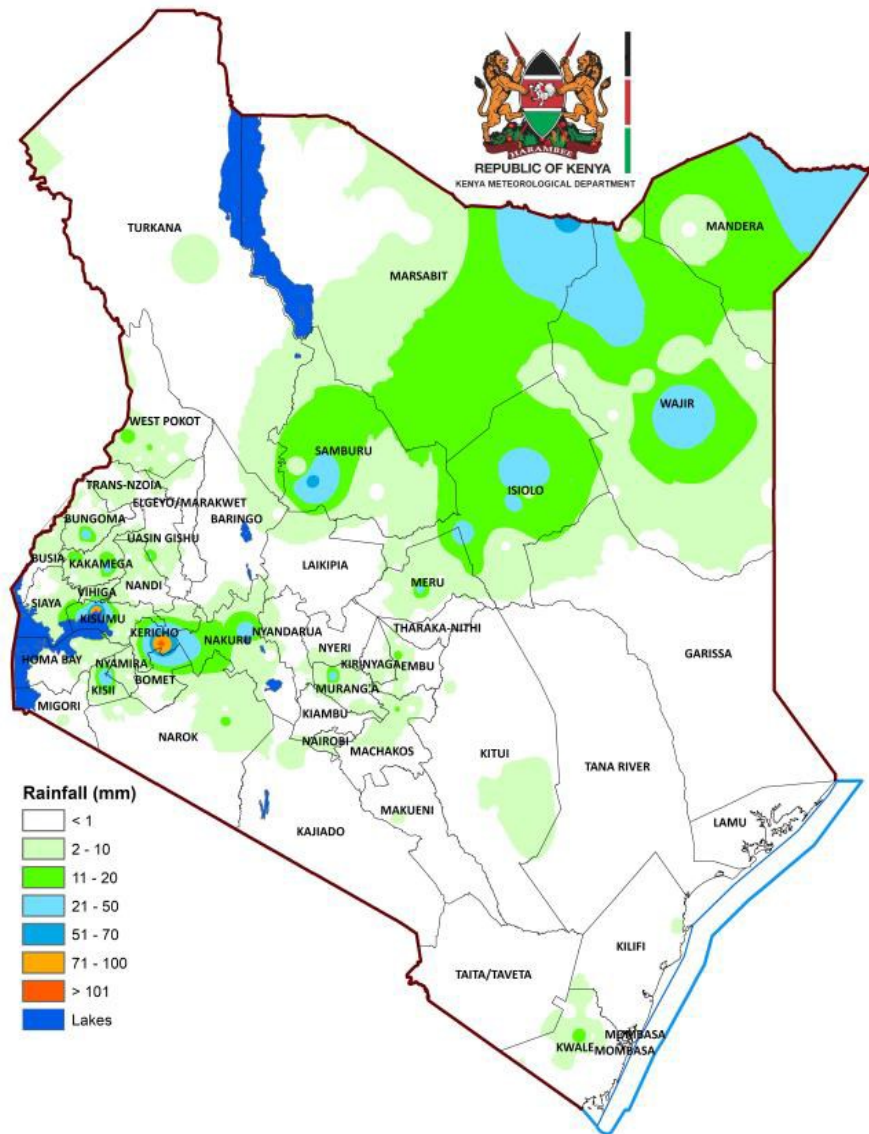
HARAMBEE
REPUBLIC OF KENYA
KENYA METEOROLOGICAL DEPARTMENT

TURKANA
MARSABIT
MANDERA
WAJIR
WEST POKOT
SAMBURU
ISIOLO
TRANS-NZOIA
ELGEYO/MARAKWET
BARINGO
BUNGOMA
UASIN GISHU
BUSIA
KAKAMEGA
LAIKIPIA
NANDI
MERU
SIAYA
VIHIGA
KISUMU
KERICHO
NAKURU
NYANDARUA
THARAKA-NITHI
GARISSA
NYERI
KIRINYAGA
EMBU
HOMA BAY
NYAMIRA
KISII
BOMET
MURANG'A
MIGORI
KIAMBU
NAROK
NAIROBI
MACHAKOS
KITUI
TANA RIVER
MAKUENI
LAMU
KAJIADO
KILIFI
TAITA/TAVETA
MOMBASA
KWALE
MOMBASA

Rainfall (mm)
< 1
2 - 10
11 - 20
21 - 50
51 - 70
71 - 100
> 101
Lakes